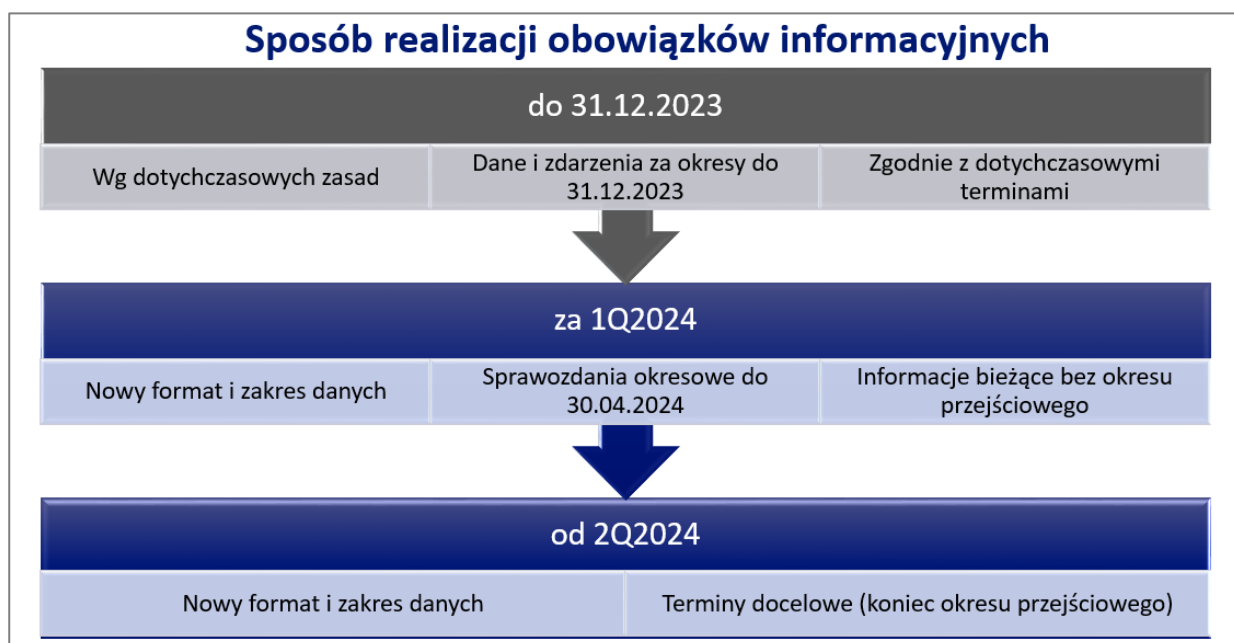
Sposób realizacji obowiązków informacyjnych

do 31.12.2023

Wg dotychczasowych zasad

Dane i zdarzenia za okresy do 31.12.2023

Zgodnie z dotychczasowymi terminami

za 1Q2024

Nowy format i zakres danych

Sprawozdania okresowe do 30.04.2024

Informacje bieżące bez okresu przejściowego

od 2Q2024

Nowy format i zakres danych

Terminy docelowe (koniec okresu przejściowego)